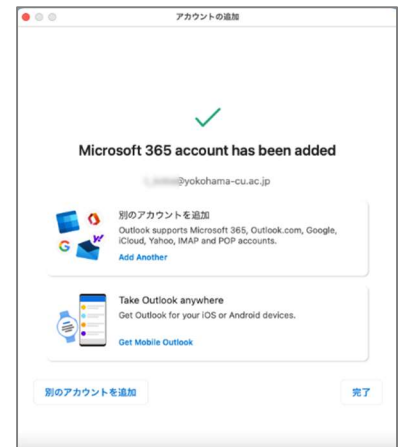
アカウントの追加

Microsoft 365 account has been added

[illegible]@yokohama-cu.ac.jp

別のアカウントを追加
Outlook supports Microsoft 365, Outlook.com, Google, iCloud, Yahoo, IMAP and POP accounts.
Add Another

Take Outlook anywhere
Get Outlook for your iOS or Android devices.
Get Mobile Outlook

別のアカウントを追加

完了